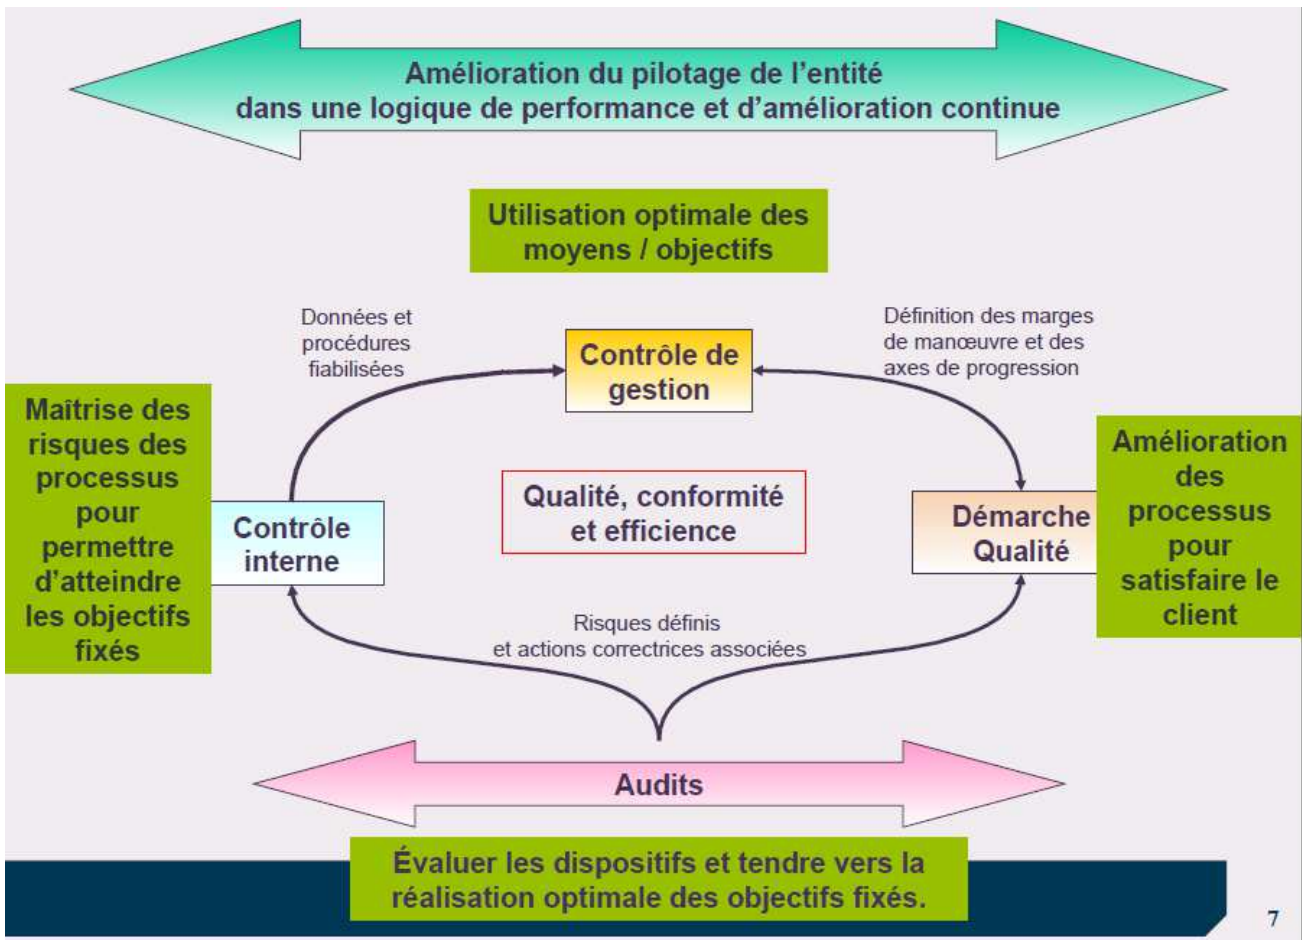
Amélioration du pilotage de l'entité dans une logique de performance et d'amélioration continue

Utilisation optimale des moyens / objectifs

Données et procédures fiabilisées

Contrôle de gestion

Définition des marges de manœuvre et des axes de progression

Maîtrise des risques des processus pour permettre d'atteindre les objectifs fixés

Contrôle interne

Qualité, conformité et efficience

Démarche Qualité

Amélioration des processus pour satisfaire le client

Risques définis et actions correctrices associées

Audits

Évaluer les dispositifs et tendre vers la réalisation optimale des objectifs fixés.

7